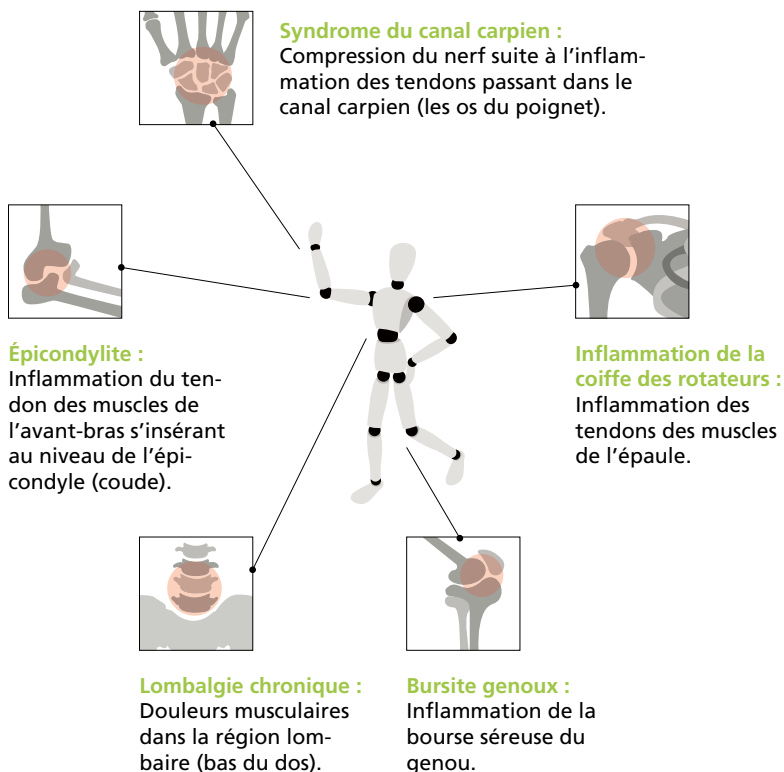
Syndrome du canal carpien :
Compression du nerf suite à l'inflammation des tendons passant dans le canal carpien (les os du poignet).

Épicondylite :
Inflammation du tendon des muscles de l'avant-bras s'insérant au niveau de l'épicondyle (coude).

Inflammation de la coiffe des rotateurs :
Inflammation des tendons des muscles de l'épaule.

Lombalgie chronique :
Douleurs musculaires dans la région lombaire (bas du dos).

Bursite genoux :
Inflammation de la bourse séreuse du genou.